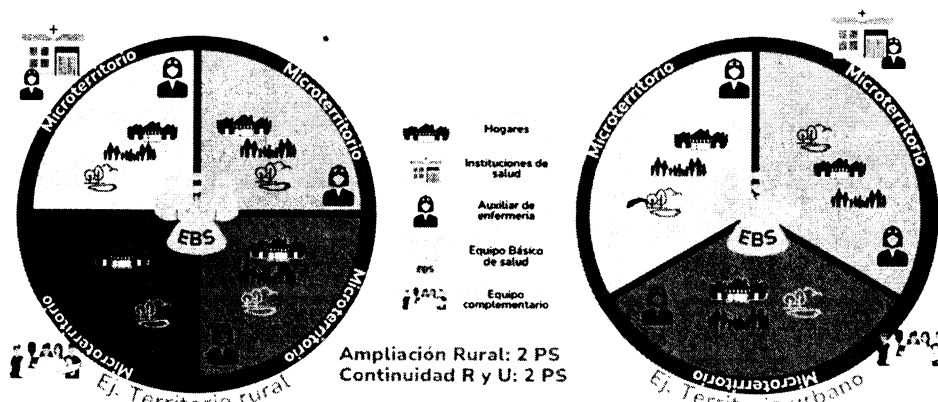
Microterritorio

Microterritorio

Microterritorio

Microterritorio

EBS

Hogares

Instituciones de salud

Auxiliar de enfermería

Equipo Básico de salud

EBS

Equipo complementario

Ampliación Rural: 2 PS
Continuidad R y U: 2 PS

Ej. Territorio rural

Microterritorio

Microterritorio

Microterritorio

EBS

Ej. Terri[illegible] urbano